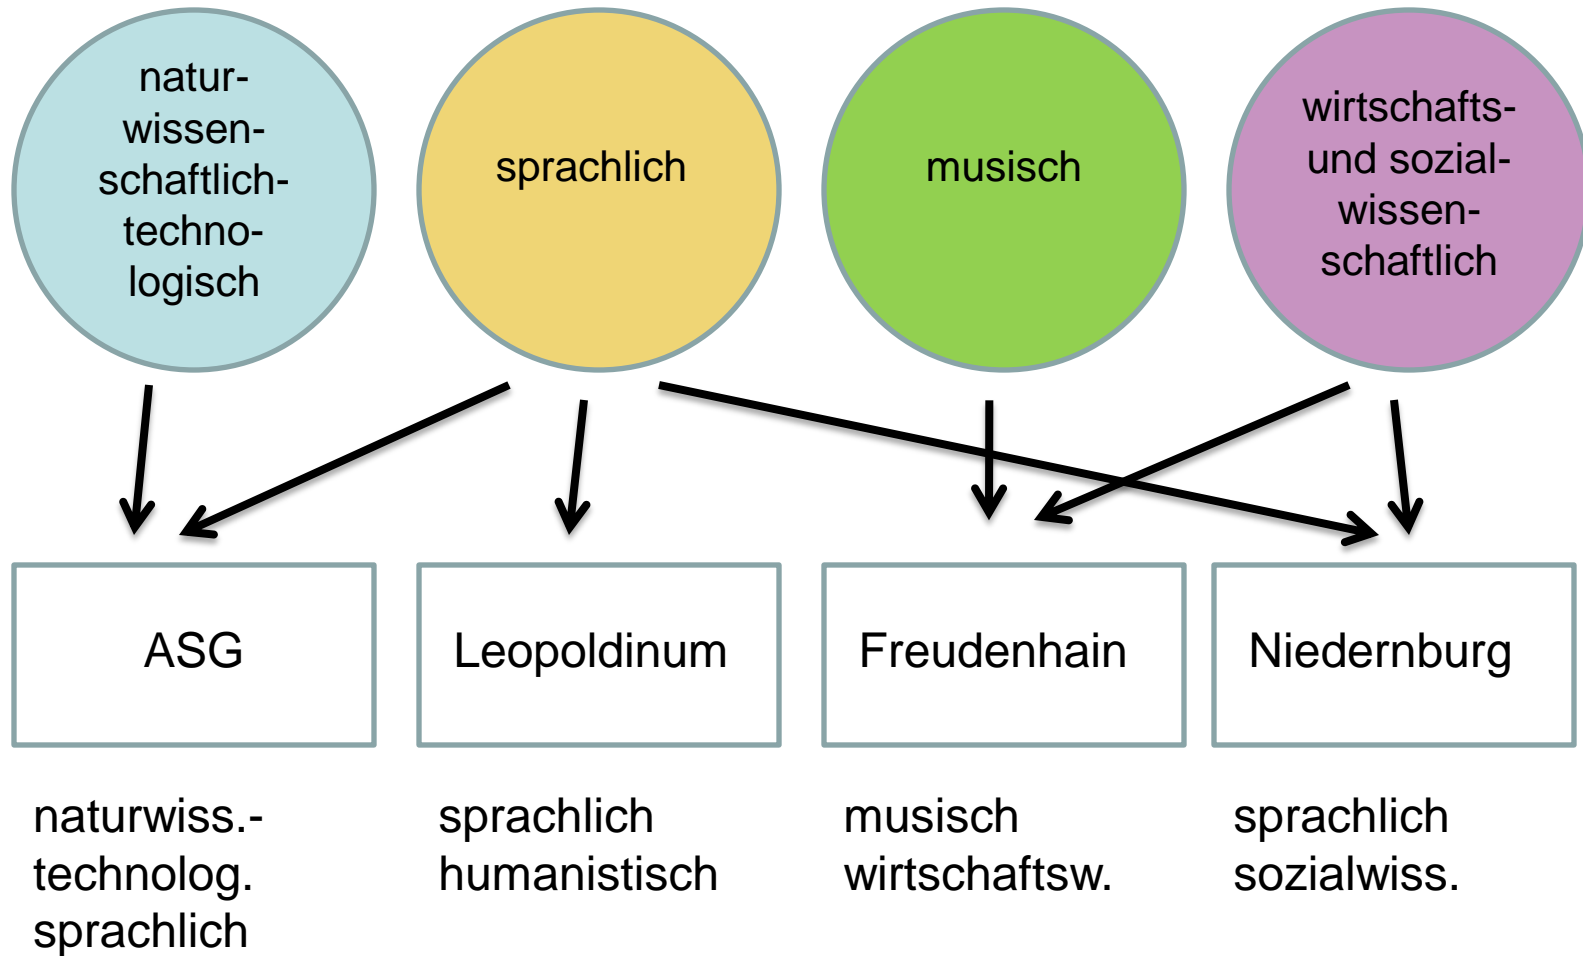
natur-wissen-schaftlich-techno-logisch

sprachlich

musisch

wirtschafts- und sozial-wissen-schaftlich

ASG

Leopoldinum

Freudenhain

Niedernburg

naturwiss.-technolog.
sprachlich

sprachlich
humanistisch

musisch
wirtschaftsw.

sprachlich
sozialwiss.